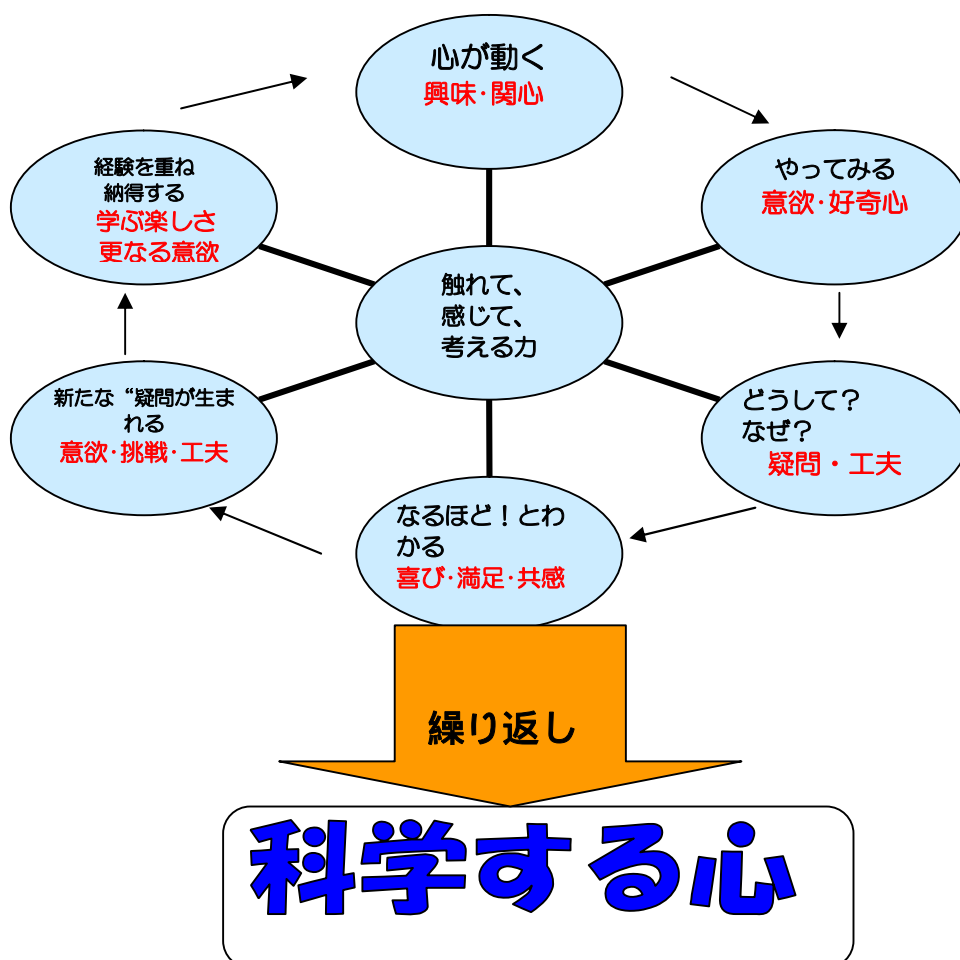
心が動く
興味･関心

やってみる
意欲･好奇心

どうして？
なぜ？
疑問・工夫

なるほど！とわかる
喜び･満足･共感

新たな“疑問が生まれる
意欲･挑戦･工夫

経験を重ね
納得する
学ぶ楽しさ
更なる意欲

触れて、
感じて、
考える力

繰り返し

科学する心